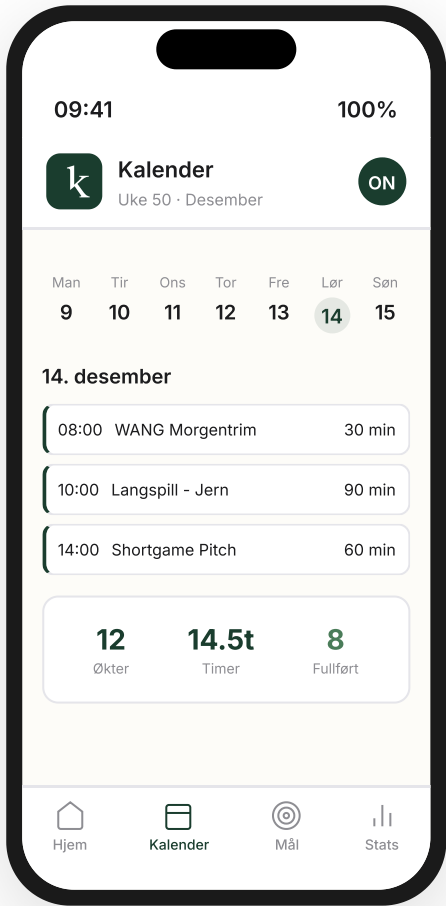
09:41 100%

k Kalender
Uke 50 · Desember
ON

Man 9
Tir 10
Ons 11
Tor 12
Fre 13
Lør 14
Søn 15

14. desember

08:00 WANG Morgentrim 30 min

10:00 Langspill - Jern 90 min

14:00 Shortgame Pitch 60 min

12 Økter
14.5t Timer
8 Fullført

Hjem
Kalender
Mål
Stats